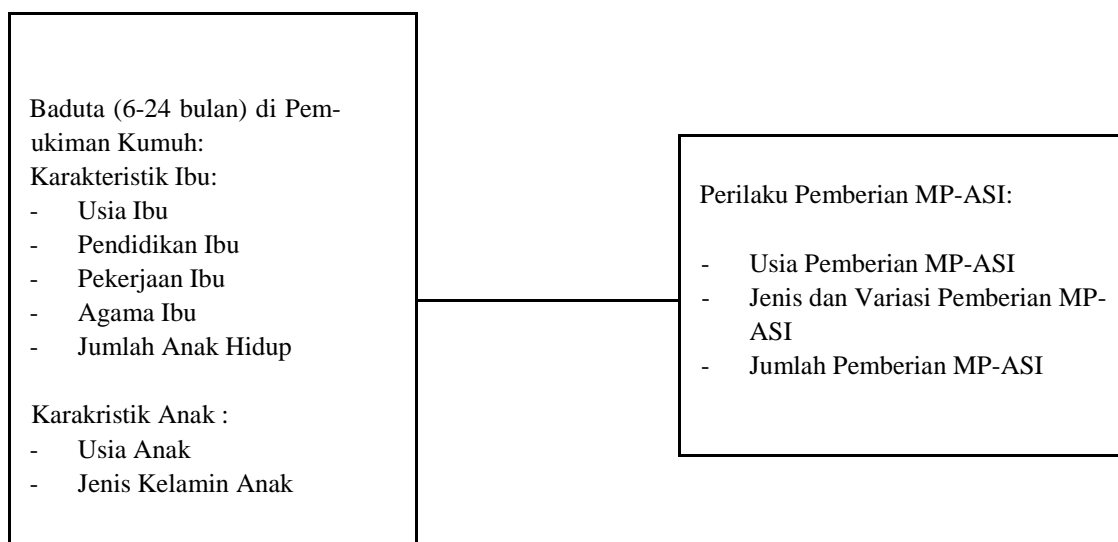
Baduta (6-24 bulan) di Pemukiman Kumuh:
Karakteristik Ibu:
- Usia Ibu
- Pendidikan Ibu
- Pekerjaan Ibu
- Agama Ibu
- Jumlah Anak Hidup

Karakristik Anak :
- Usia Anak
- Jenis Kelamin Anak

Perilaku Pemberian MP-ASI:

- Usia Pemberian MP-ASI
- Jenis dan Variasi Pemberian MP-ASI
- Jumlah Pemberian MP-ASI